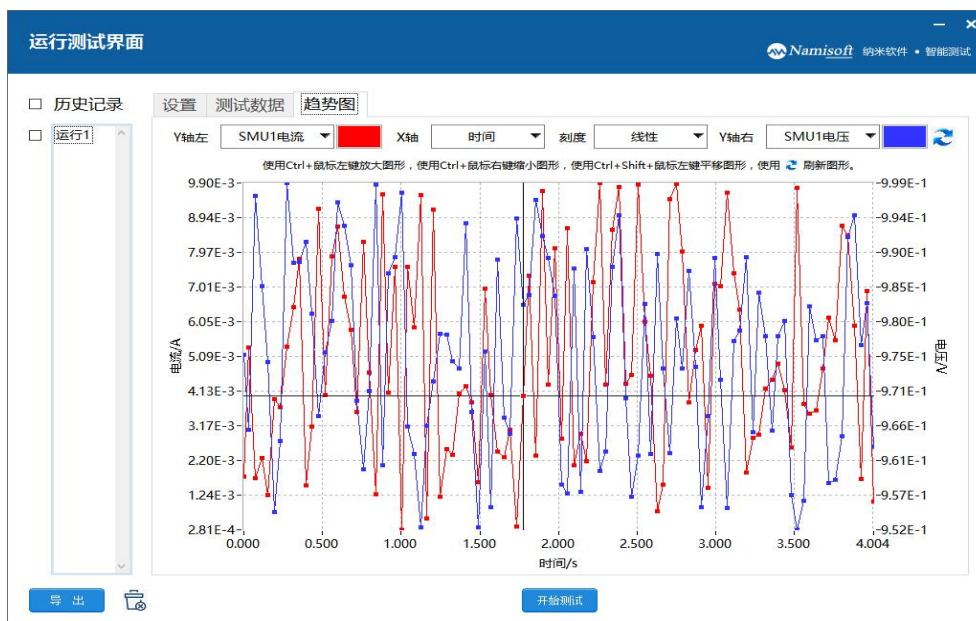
运行测试界面

Namisoft 纳米软件 • 智能测试

历史记录

运行1

设置 测试数据 趋势图

Y轴左 SMU1电流 X轴 时间 刻度 线性 Y轴右 SMU1电压

使用Ctrl+鼠标左键放大图形，使用Ctrl+鼠标右键缩小图形，使用Ctrl+Shift+鼠标左键平移图形，使用 刷新图形。

9.90E-3
8.94E-3
7.97E-3
7.01E-3
6.05E-3
5.09E-3
4.13E-3
3.17E-3
2.20E-3
1.24E-3
2.81E-4

电流/A

9.99E-1
9.94E-1
9.90E-1
9.85E-1
9.80E-1
9.75E-1
9.71E-1
9.66E-1
9.61E-1
9.57E-1
9.52E-1

电压/V

0.000 0.500 1.000 1.500 2.000 2.500 3.000 3.500 4.004

时间/s

导 出

开始测试